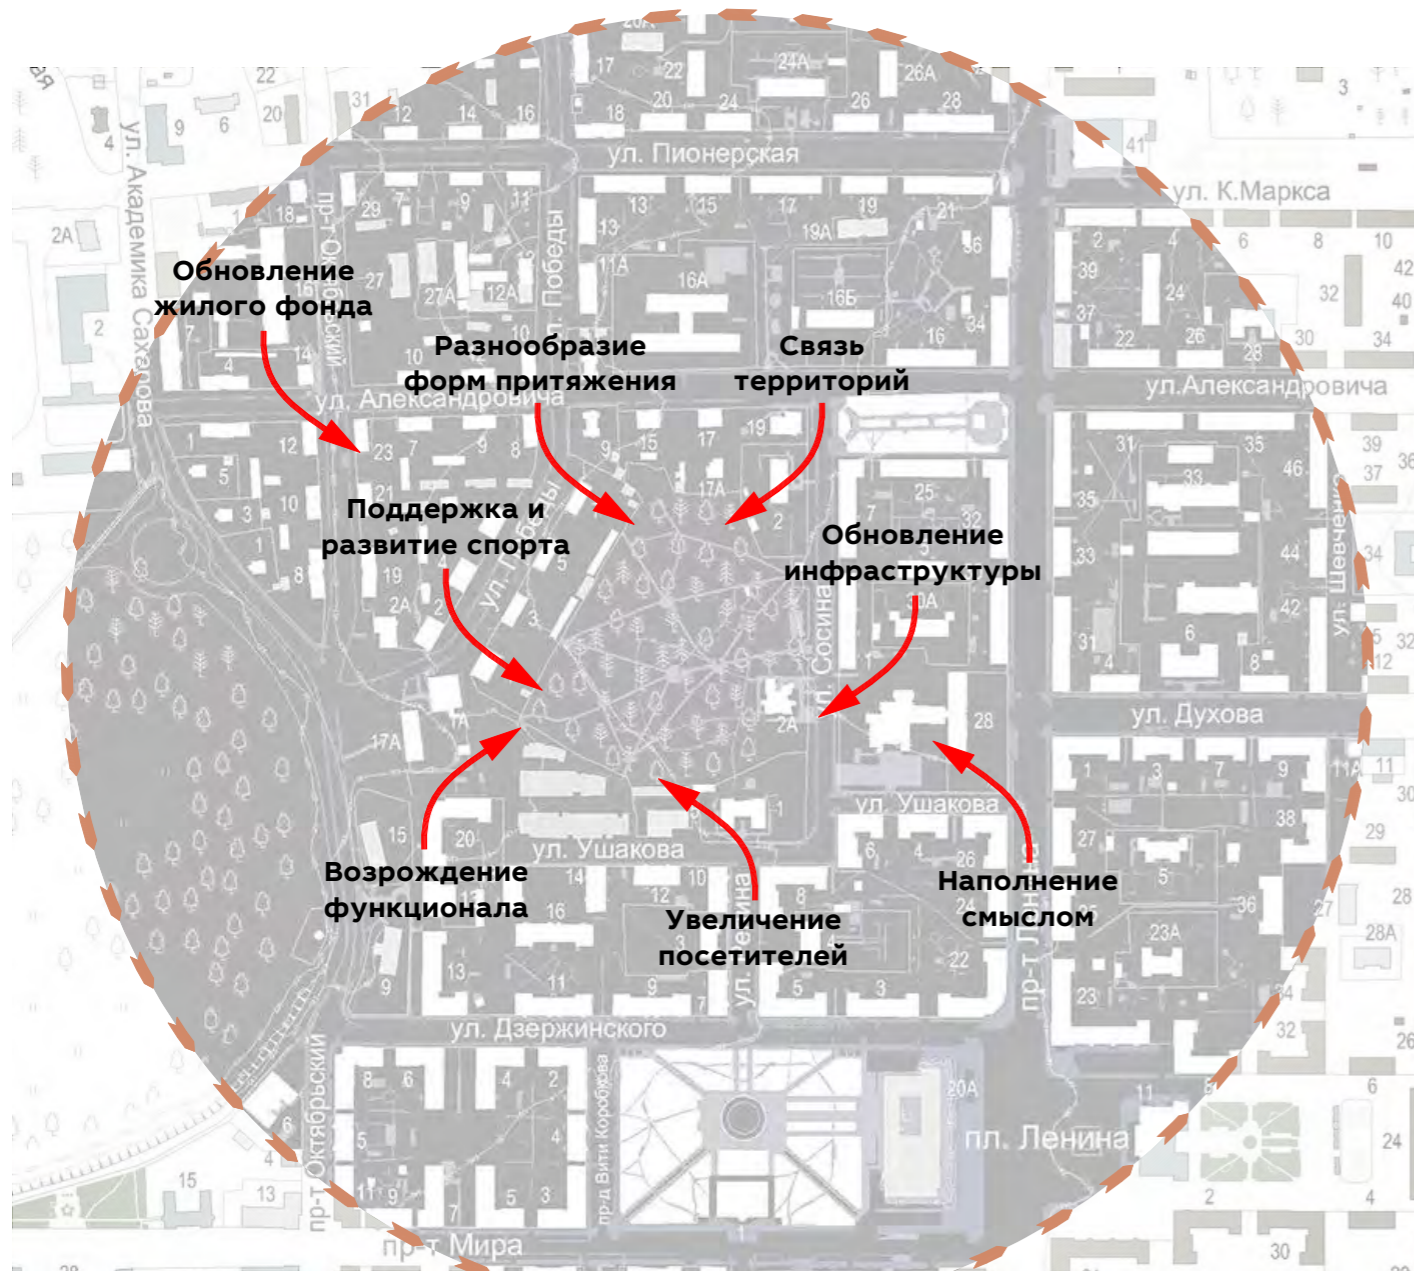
Обновление жилого фонда

Разнообразие форм притяжения

Связь территорий

Поддержка и развитие спорта

Обновление инфраструктуры

Возрождение функционала

Увеличение посетителей

Наполнение смыслом

ул. Пионерская
ул. К.Маркса
ул. Академика Сахарова
пр-т Октябрьский
ул. Победы
ул. Александровича
ул.Александровича
ул. Сосина
ул. Шевченко
ул. Духова
ул. Ушакова
ул. Ушакова
ул. Ленина
пр-т Ленина
ул. Дзержинского
пр-д Вити Коробкова
пл. Ленина
пр-т Мира
пр-т Октябрьский

22
20
31
9
6
4
12
14
16
17
22
20
24
24А
26
26А
28
18
3
41
29
7
9
11
13
15
17
19
21
19А
36
16А
16Б
13
11А
2А
27
27А
12А
2
7
10
14
10
39
37
22
24
26
28
34
2
4
6
8
10
42
40
32
30
34
12
23
7
9
8
15
17
19
17А
2
1
5
3
10
21
19
2А
8
1
25
32
7
31
35
46
33
35
39
37
36
33
44
34
42
31
6
4
8
30А
5
32
12
2А
28
17А
7А
15
20
14
16
13
11
10
12
8
9
3
5
22
24
26
6
4
1
3
7
9
11А
11
38
27
5
36
23А
27
28
28А
30
29
23
24
32
26
20А
6
8
6
4
2
5
4
11
9
5
3
7
15
13
6
4
11
5
6
24
2
4
30